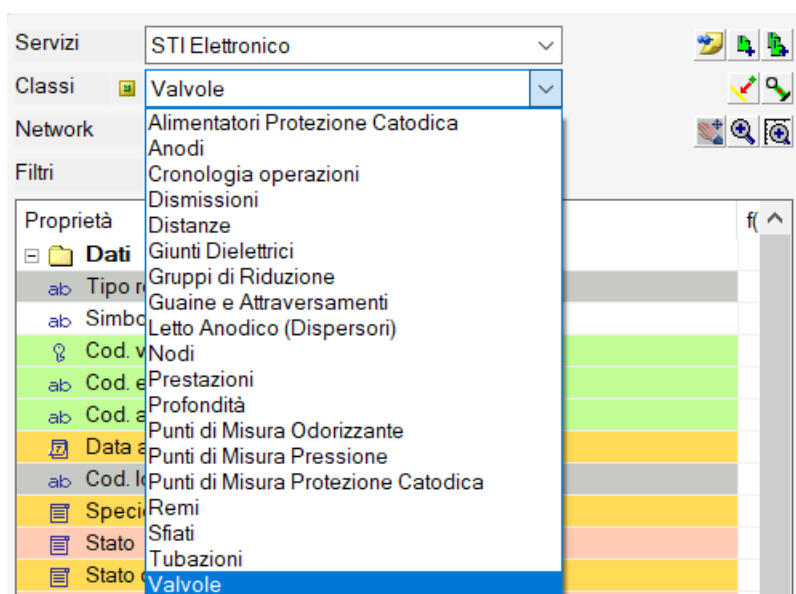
Servizi
STI Elettronico
Classi
Valvole
Network
Filtri
Alimentatori Protezione Catodica
Anodi
Cronologia operazioni
Dismissioni
Distanze
Giunti Dielettrici
Gruppi di Riduzione
Guaine e Attraversamenti
Letto Anodico (Dispersori)
Nodi
Prestazioni
Profondità
Punti di Misura Odorizzante
Punti di Misura Pressione
Punti di Misura Protezione Catodica
Remi
Sfiati
Tubazioni
Valvole

Proprietà
f(
Dati
ab Tipo r
ab Simbo
Cod. v
ab Cod. e
ab Cod. a
Data a
ab Cod. l
Speci
Stato
Stato